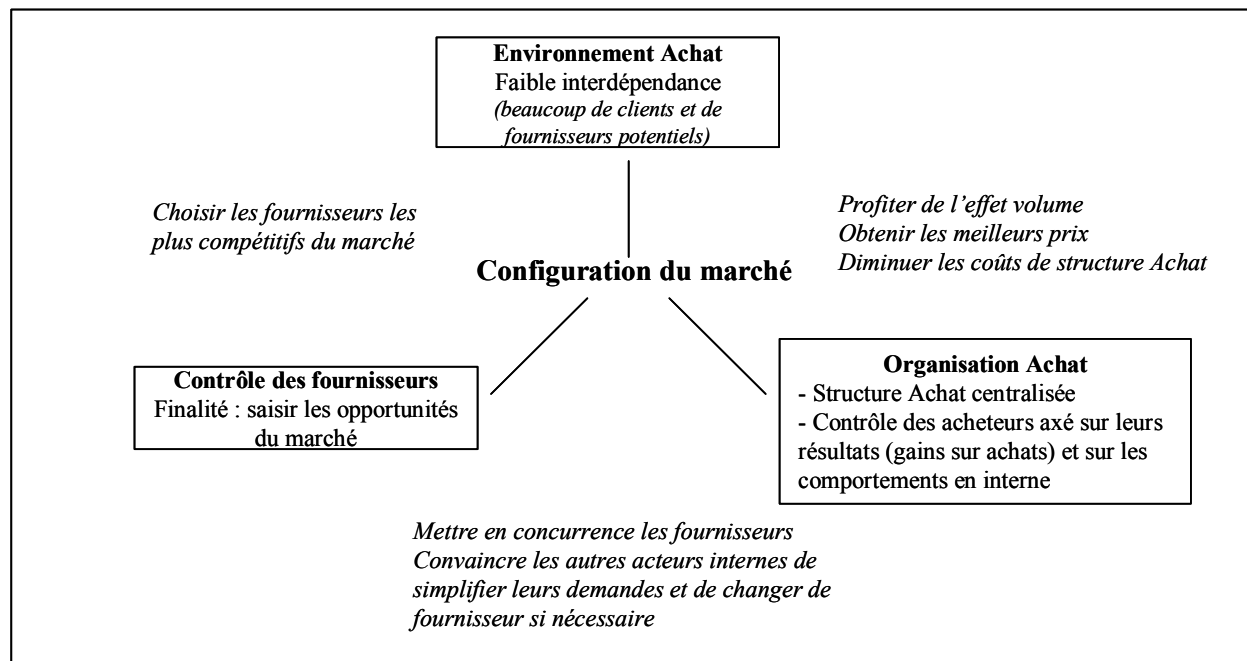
**Environnement Achat**
Faible interdépendance
*(beaucoup de clients et de fournisseurs potentiels)*

*Choisir les fournisseurs les plus compétitifs du marché*

*Profiter de l'effet volume*
*Obtenir les meilleurs prix*
*Diminuer les coûts de structure Achat*

**Configuration du marché**

**Contrôle des fournisseurs**
Finalité : saisir les opportunités du marché

**Organisation Achat**
- Structure Achat centralisée
- Contrôle des acheteurs axé sur leurs résultats (gains sur achats) et sur les comportements en interne

*Mettre en concurrence les fournisseurs*
*Convaincre les autres acteurs internes de simplifier leurs demandes et de changer de fournisseur si nécessaire*